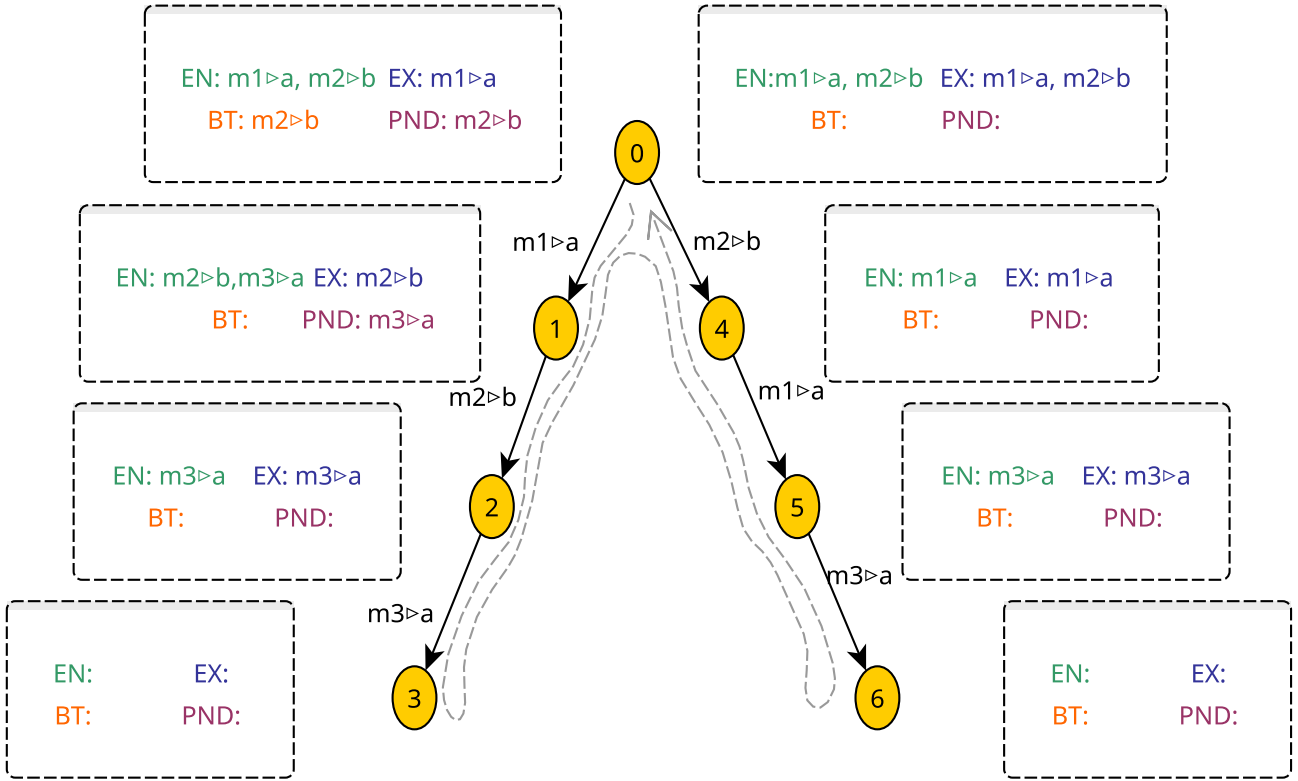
EN: m1▹a, m2▹b EX: m1▹a
BT: m2▹b PND: m2▹b

EN:m1▹a, m2▹b EX: m1▹a, m2▹b
BT: PND:

0

m1▹a

m2▹b

EN: m2▹b,m3▹a EX: m2▹b
BT: PND: m3▹a

EN: m1▹a EX: m1▹a
BT: PND:

1

4

m2▹b

m1▹a

EN: m3▹a EX: m3▹a
BT: PND:

EN: m3▹a EX: m3▹a
BT: PND:

2

5

m3▹a

m3▹a

EN: EX:
BT: PND:

3

6

EN: EX:
BT: PND: